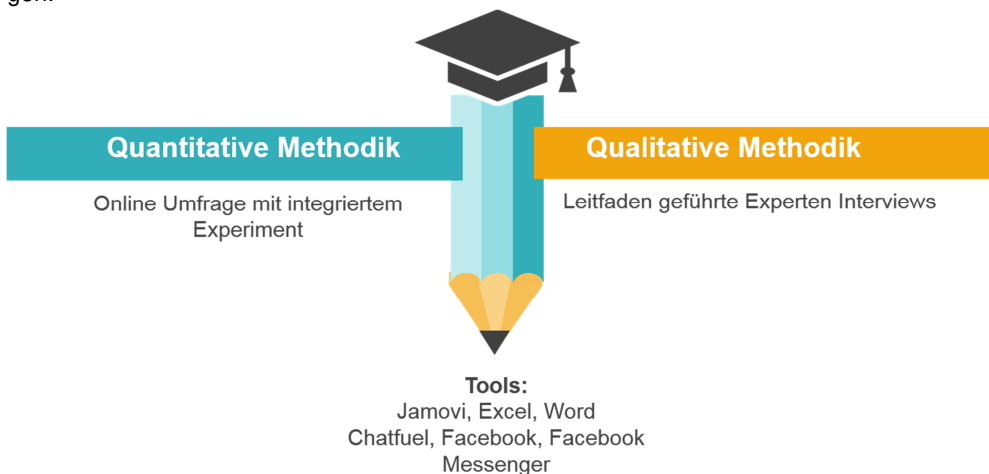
gen.

Quantitative Methodik

Online Umfrage mit integriertem Experiment

Qualitative Methodik

Leitfaden geführte Experten Interviews

Tools:
Jamovi, Excel, Word
Chatfuel, Facebook, Facebook Messenger